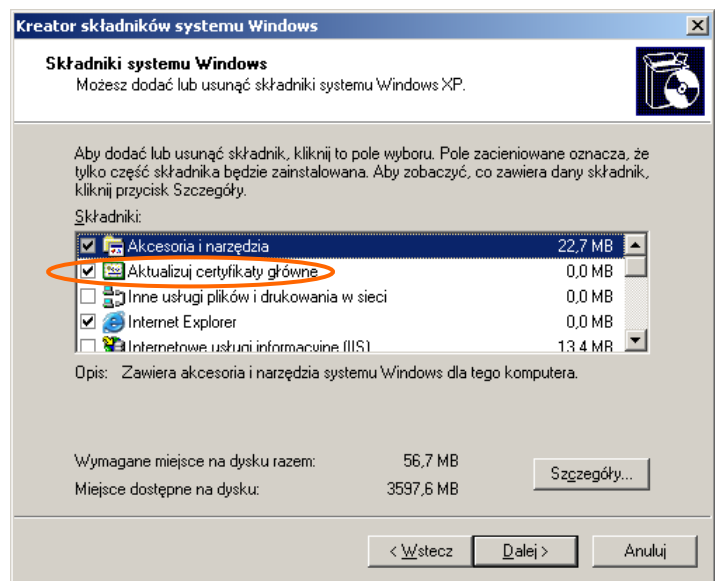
Kreator składników systemu Windows

Składniki systemu Windows
Możesz dodać lub usunąć składniki systemu Windows XP.

Aby dodać lub usunąć składnik, kliknij to pole wyboru. Pole zacieniowane oznacza, że tylko część składnika będzie zainstalowana. Aby zobaczyć, co zawiera dany składnik, kliknij przycisk Szczegóły.

Składniki:

| | | |
|---|---|---|
| ☑ | Akcesoria i narzędzia | 22,7 MB |
| ☑ | Aktualizuj certyfikaty główne | 0,0 MB |
| ☐ | Inne usługi plików i drukowania w sieci | 0,0 MB |
| ☑ | Internet Explorer | 0,0 MB |
| ☐ | Internetowe usługi informacyjne (IIS) | 13,4 MB |

Opis: Zawiera akcesoria i narzędzia systemu Windows dla tego komputera.

Wymagane miejsce na dysku razem: 56,7 MB
Miejsce dostępne na dysku: 3597,6 MB

Szczegóły...

< Wstecz Dalej > Anuluj